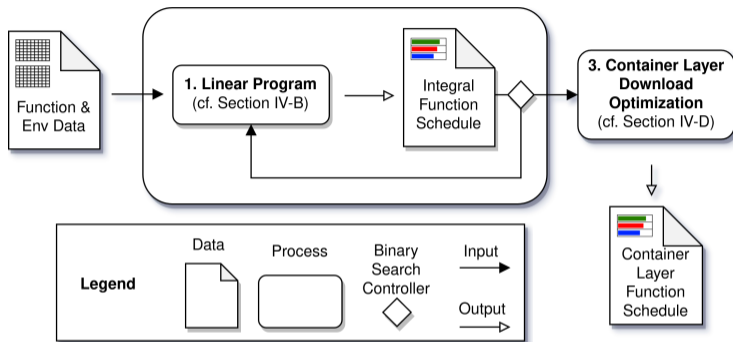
Function & Env Data

1. Linear Program
(cf. Section IV-B)

Integral Function Schedule

3. Container Layer Download Optimization
(cf. Section IV-D)

Container Layer Function Schedule

Legend

Data

Process

Binary Search Controller

Input

Output